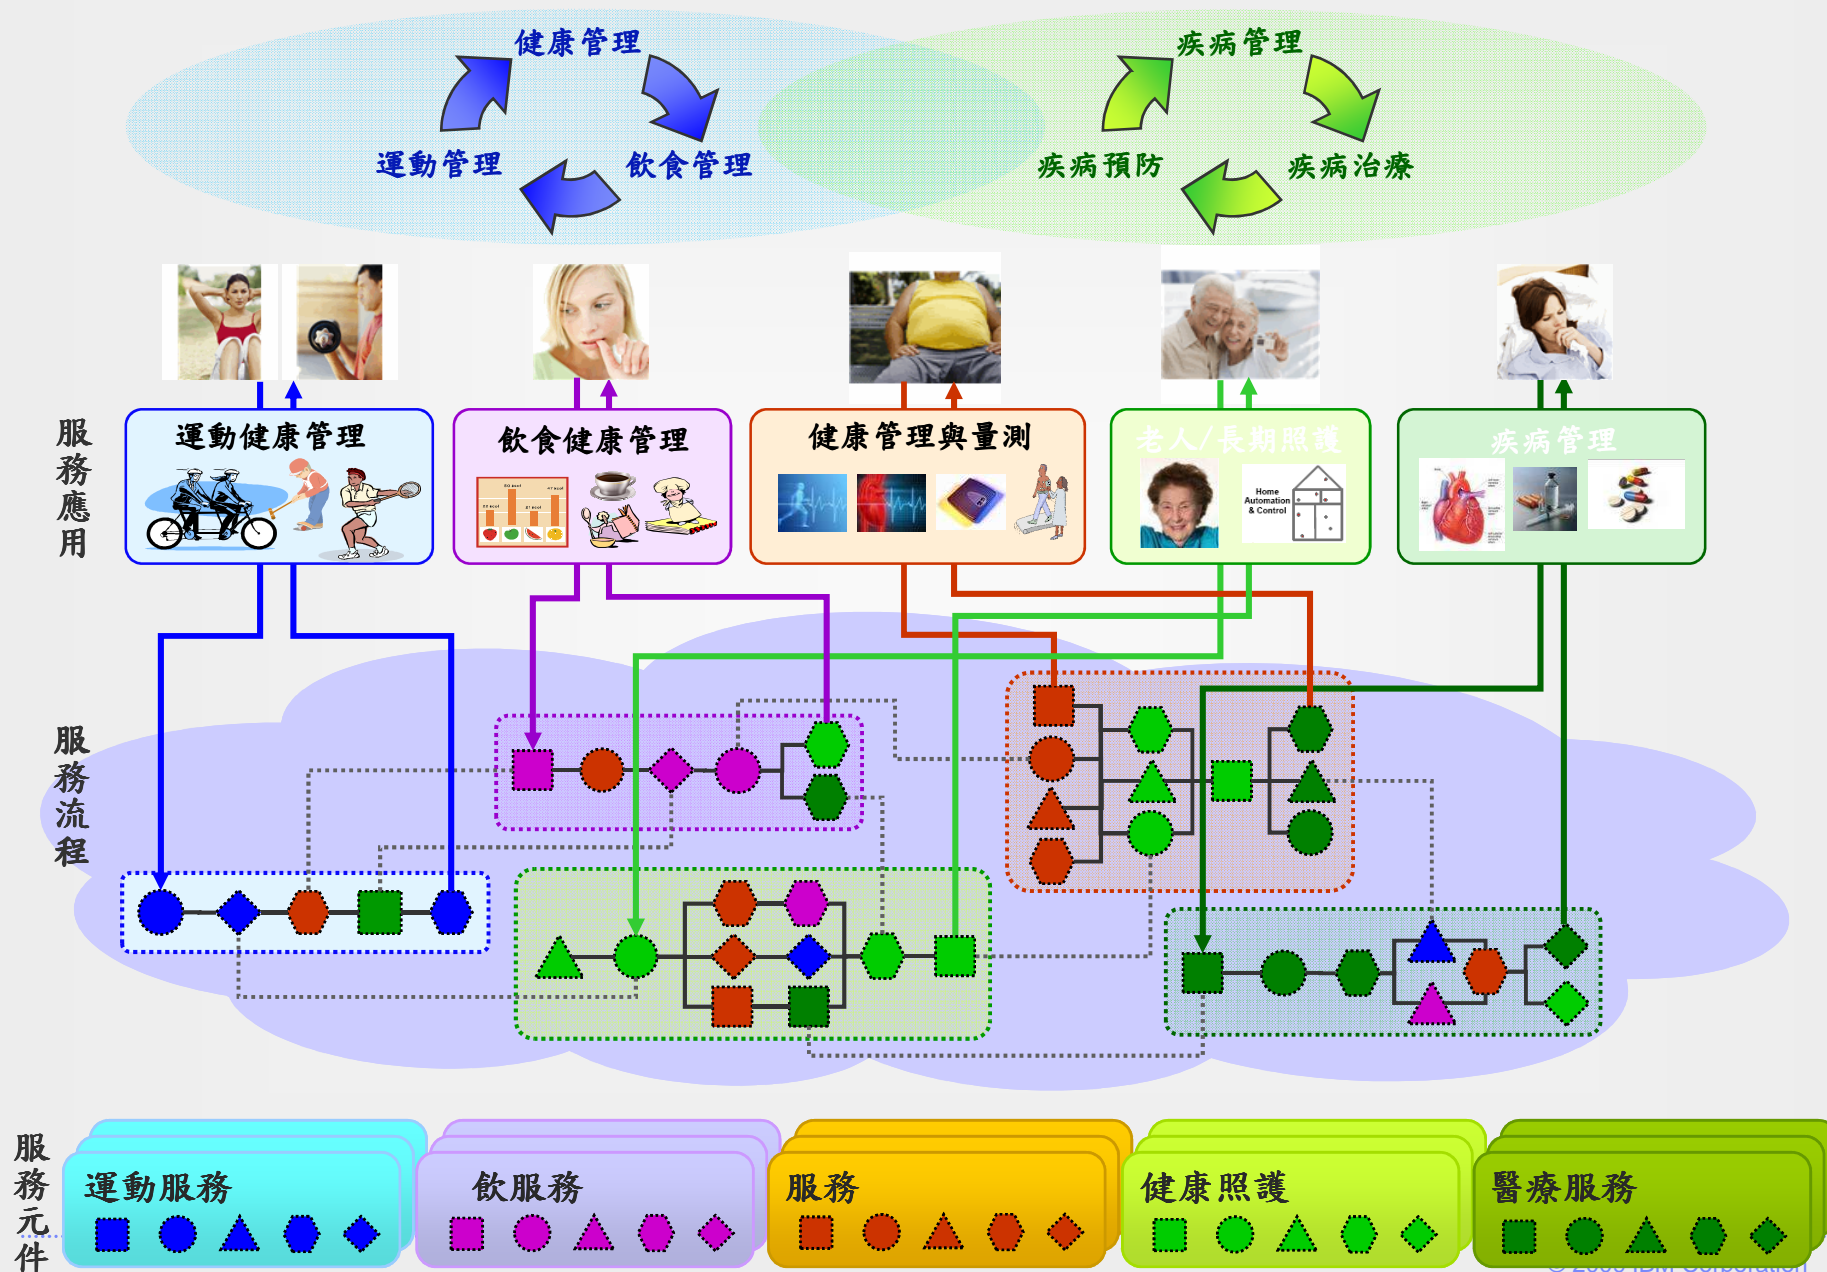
健康管理
運動管理
飲食管理
疾病管理
疾病預防
疾病治療

服務應用

運動健康管理
飲食健康管理
健康管理與量測
老人/長期照護
疾病管理

Home Automation & Control

服務流程

服務元件

運動服務
飲服務
服務
健康照護
醫療服務

© 2008 IBM Corporation